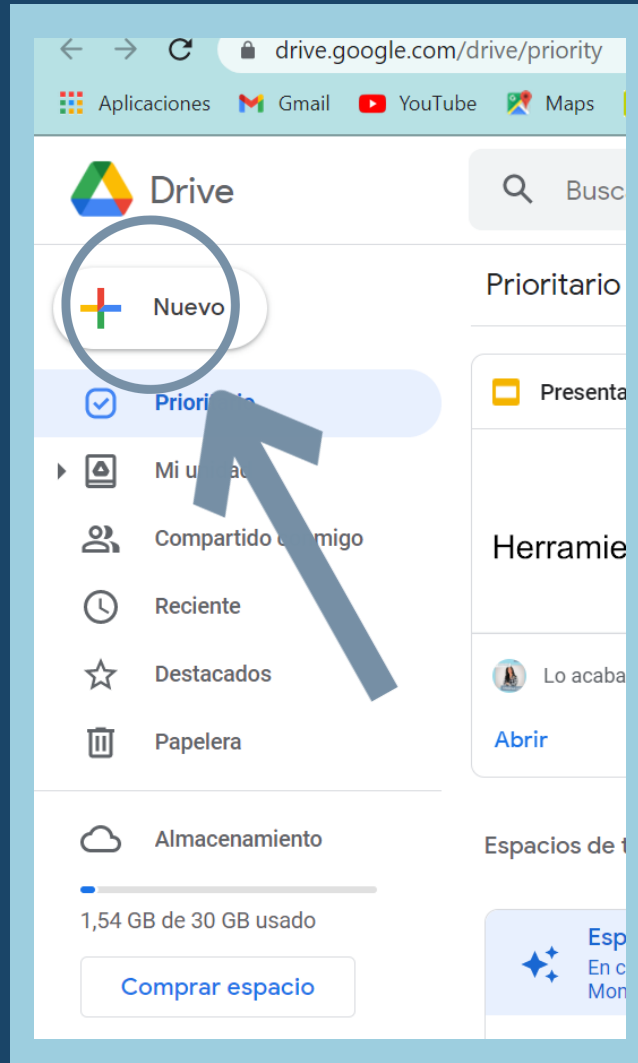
drive.google.com/drive/priority

Aplicaciones Gmail YouTube Maps

Drive

Busc

Nuevo

Prioritario

Priori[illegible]

Mi u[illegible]

Compartido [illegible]migo

Reciente

Destacados

Papelera

Almacenamiento

1,54 GB de 30 GB usado

Comprar espacio

Prioritario

Presenta

Herramie

Lo acaba

Abrir

Espacios de t

Esp

En c

Mon